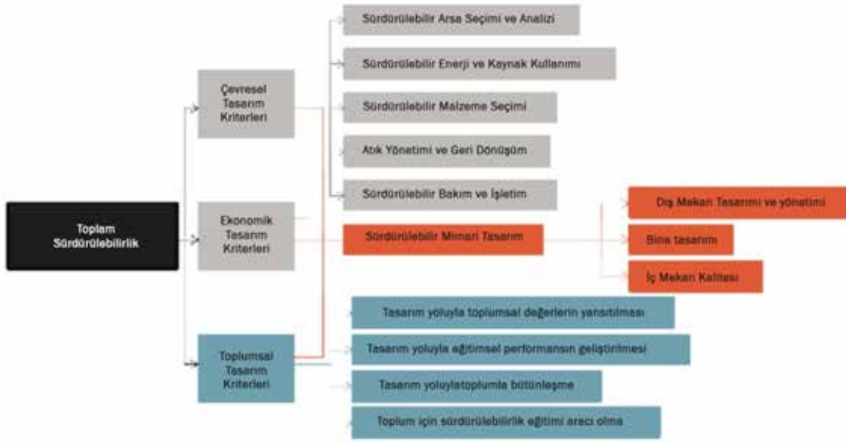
Toplam Sürdürülebilirlik

Çevresel Tasarım Kriterleri

Ekonomik Tasarım Kriterleri

Toplumsal Tasarım Kriterleri

Sürdürülebilir Arsa Seçimi ve Analizi

Sürdürülebilir Enerji ve Kaynak Kullanımı

Sürdürülebilir Malzeme Seçimi

Atık Yönetimi ve Geri Dönüşüm

Sürdürülebilir Bakım ve İşletim

Sürdürülebilir Mimari Tasarım

Dış Mekan Tasarımı ve yönetimi

Bina tasarımı

İç Mekan Kalitesi

Tasarım yoluyla toplumsal değerlerin yansıtılması

Tasarım yoluyla eğitimsel performansın geliştirilmesi

Tasarım yoluylatoplumla bütünleşme

Toplum için sürdürülebilirlik eğitimi aracı olma